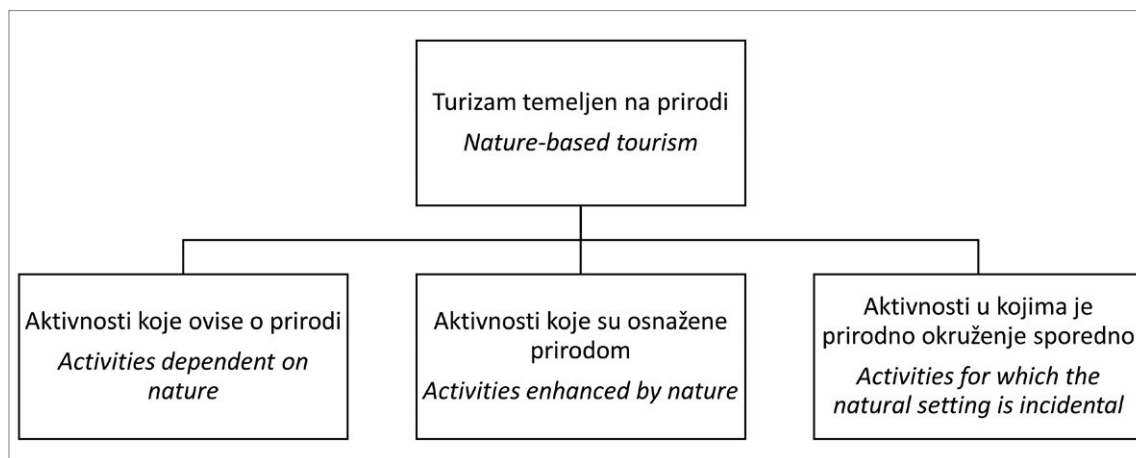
Turizam temeljen na prirodi
*Nature-based tourism*

Aktivnosti koje ovise o prirodi
*Activities dependent on nature*

Aktivnosti koje su osnažene prirodom
*Activities enhanced by nature*

Aktivnosti u kojima je prirodno okruženje sporedno
*Activities for which the natural setting is incidental*